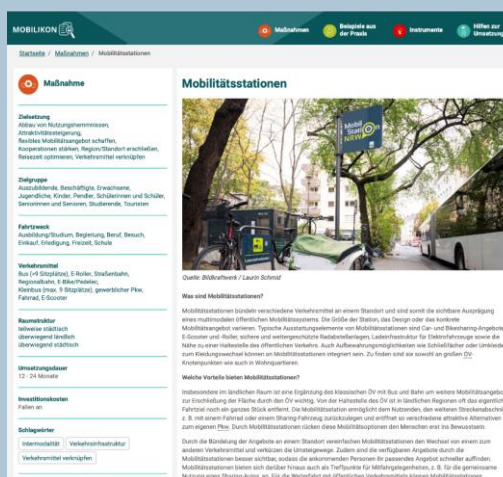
MOBILIKON

Maßnahmen
Beispiele aus der Praxis
Instrumente
Hilfen zur Umsetzung

Startseite / Maßnahmen / Mobilitätsstationen

Maßnahme

Zielsetzung
Abbau von Nutzungshemmnissen, Attraktivitätssteigerung, flexibles Mobilitätsangebot schaffen, Kooperationen stärken, Region/Stadtteil erschließen, Reisezeit optimieren, Verkehrsmittel verknüpfen

Zielgruppe
Auszubildende, Beschäftigte, Erwachsene, Jugendliche, Kinder, Pendler, Schülerinnen und Schüler, Seniorinnen und Senioren, Studierende, Touristen

Fahrtzweck
Ausbildung/Studium, Begleitung, Beruf, Besuch, Einkauf, Erledigung, Freizeit, Schule

Verkehrsmittel
Bus (>9 Sitzplätze), E-Roller, Straßenbahn, Regionalbahn, E-Bike/Pedelec, Kleinbus (max. 9 Sitzplätze), gewerblicher Pkw, Fahrrad, E-Scooter

Raumstruktur
teilweise städtisch
überwiegend ländlich
überwiegend städtisch

Umsetzungsdauer
12 - 24 Monate

Investitionskosten
Fallen an

Schlagwörter
Intermodalität
Verkehrsinfrastruktur
Verkehrsmittel verknüpfen

Mobilitätsstationen

Mobil Station NRW

Quelle: Bildkraftwerk / Laurin Schmid

Was sind Mobilitätsstationen?

Mobilitätsstationen bündeln verschiedene Verkehrsmittel an einem Standort und sind somit die sichtbare Ausprägung eines multimodalen öffentlichen Mobilitätssystems. Die Größe der Station, das Design oder das konkrete Mobilitätsangebot variieren. Typische Ausstattungselemente von Mobilitätsstationen sind Car- und Bikesharing-Angebote, E-Scooter und -Roller, sichere und witterungsgeschützte Radabstellanlagen, Ladeinfrastruktur für Elektrofahrzeuge sowie die Nähe zu einer Haltestelle des öffentlichen Verkehrs. Auch Aufbewahrungsmöglichkeiten wie Schließfächer oder Umkleiden zum Kleidungswechsel können an Mobilitätsstationen integriert sein. Zu finden sind sie sowohl an großen ÖV-Knotenpunkten wie auch in Wohnquartieren.

Welche Vorteile bieten Mobilitätsstationen?

Insbesondere im ländlichen Raum ist eine Ergänzung des klassischen ÖV mit Bus und Bahn um weitere Mobilitätsangebote zur Erschließung der Fläche durch den ÖV wichtig. Von der Haltestelle des ÖV ist in ländlichen Regionen oft das eigentliche Fahrtziel noch ein ganzes Stück entfernt. Die Mobilitätsstation ermöglicht dem Nutzenden, den weiteren Streckenabschnitt z. B. mit einem Fahrrad oder einem Sharing-Fahrzeug zurückzulegen und eröffnet so verschiedene attraktive Alternativen zum eigenen Pkw. Durch Mobilitätsstationen rücken diese Mobilitätsoptionen den Menschen erst ins Bewusstsein.

Durch die Bündelung der Angebote an einem Standort vereinfachen Mobilitätsstationen den Wechsel von einem zum anderen Verkehrsmittel und verkürzen die Umstiegswege. Zudem sind die verfügbaren Angebote durch die Mobilitätsstationen besser sichtbar, sodass die ankommenden Personen ihr passendes Angebot schneller auffinden. Mobilitätsstationen bieten sich darüber hinaus auch als Treffpunkte für Mitfahrgelegenheiten, z. B. für die gemeinsame Nutzung eines Sharing-Autos an. Für die Weiterfahrt mit öffentlichen Verkehrsmitteln können Mobilitätsstationen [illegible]